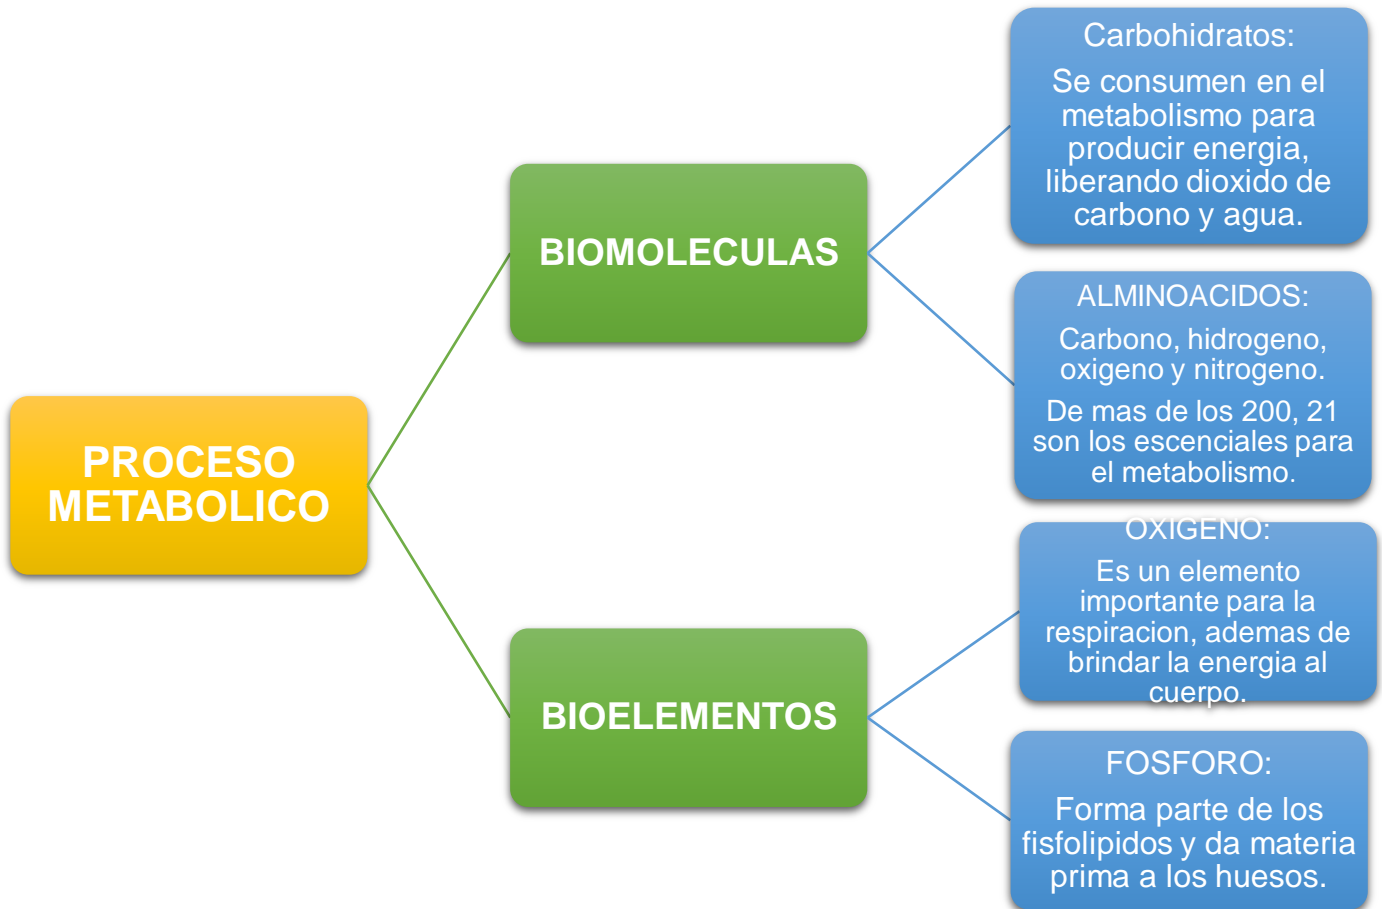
PROCESO METABOLICO

BIOMOLECULAS

Carbohidratos:

Se consumen en el metabolismo para producir energia, liberando dioxido de carbono y agua.

ALMINOACIDOS:

Carbono, hidrogeno, oxigeno y nitrogeno.

De mas de los 200, 21 son los escenciales para el metabolismo.

BIOELEMENTOS

OXIGENO:

Es un elemento importante para la respiracion, ademas de brindar la energia al cuerpo.

FOSFORO:

Forma parte de los fisfolipidos y da materia prima a los huesos.